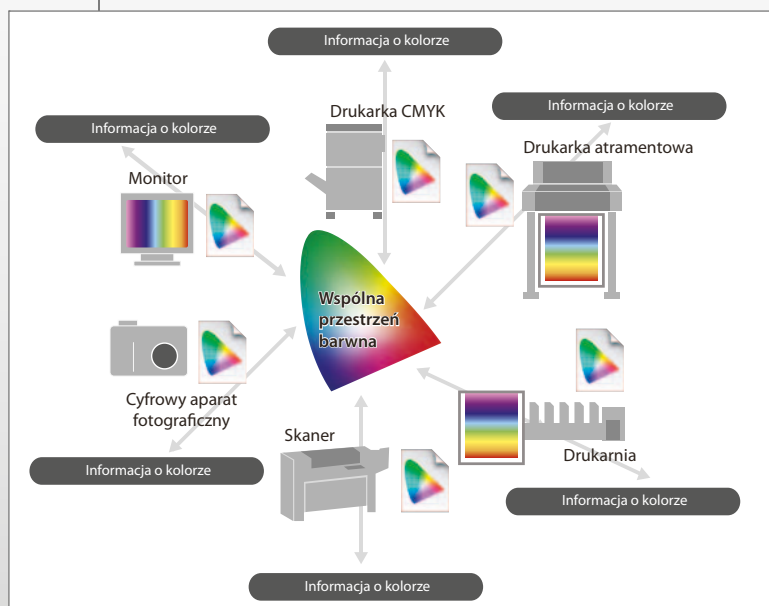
Informacja o kolorze

Drukarka CMYK

Informacja o kolorze

Informacja o kolorze

Drukarka atramentowa

Monitor

Wspólna przestrzeń barwna

Cyfrowy aparat fotograficzny

Skaner

Drukarnia

Informacja o kolorze

Informacja o kolorze

Informacja o kolorze